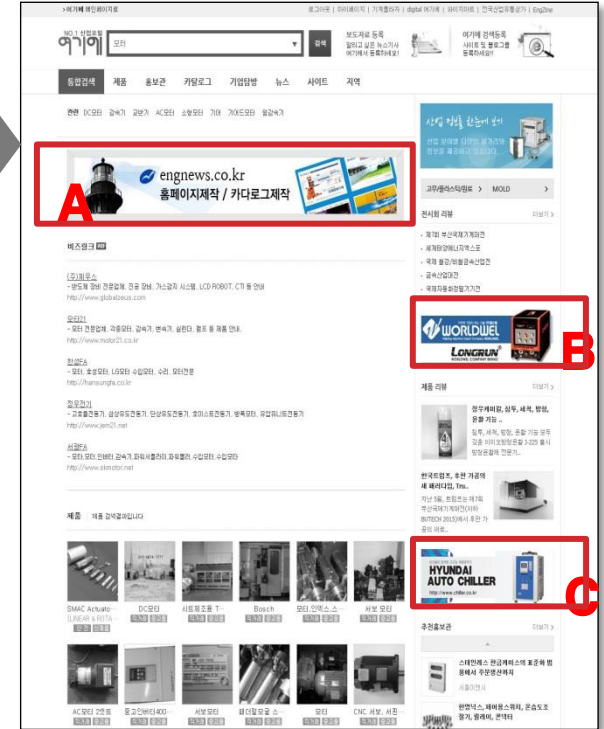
>여기에 메인페이지로 | 로그아웃 | 마이페이지 | 기계물리자 | digital 여기에 | 바이어마트 | 전국산업유통상가 | Eng2me

NO.1 산업포털 여기에

모터 | 검색

보도자료 등록 알리고 싶은 뉴스거리 여기에서 등록하세요!

여기에 검색등록 사이트 및 블로그를 등록하세요!

통합검색 | 제품 | 홍보관 | 카탈로그 | 기업탐방 | 뉴스 | 사이트 | 지역

관련 DC모터 감속기 감보기 AC모터 소형모터 기어 기어드모터 월감속기

engnews.co.kr 홈페이지제작 / 카다로그제작

A

비즈링크

(주)피루스
- 반도체 장비 전문업체, 진공 장비, 가스감지 시스템, LCD ROBOT, CTI 등 안내
http://www.globalsous.com

모터21
- 모터 전문업체, 각종모터, 감속기, 변속기, 실린더, 펌프 등 제품 안내.
http://www.motor21.co.kr

한성FA
- 모터, 속모터, LG모터 수입모터, 수리, 모터전문
http://hansungfa.co.kr

정우전기
- 고효율전동기, 삼상유도전동기, 단상유도전동기, 호이스트전동기, 방폭모터, 유압유니트전동기
http://www.jem21.net

서울FA
- 모터, 모터,인버터,감속기,파워세퍼리이,파워클러,수입모터,수입모터
http://www.skmotor.net

제품 제품 검색결과입니다

SMAC Actuato... LINEAR & ROTA...
DC모터
서트제조용 T...
Bosch
모터,인덱스 소...
서보 모터

AC모터 2전원
중고인버터400...
서보모터
웨더발모운 소...
모터
CNC 서보, 서핀...

산업 정보 한눈에 보기

고무/플라스틱/필름 > MOLD

전시회 리뷰 더보기

- 제7회 부산국제기계전
- 세계태양에너지엑스포
- 국제 철강/비철금속산업전
- 금속산업대전
- 국제자동화정밀기기전

WORLDWEL LONGRUN

B

제품 리뷰

정우케미칼, 참두, 세척, 방청, 윤활 기능 ...

한국트립프, 주한 가공의 새 패러다임, Tru...

HYUNDAI AUTO CHILLER
http://www.chiller.co.kr

C

추천홍보관 더보기

스테인레스 판금케이스의 표준화 범용에서 주문생산까지

한영넉스, 제어용스위치, 온습도조절기, 릴레이, 콘택터